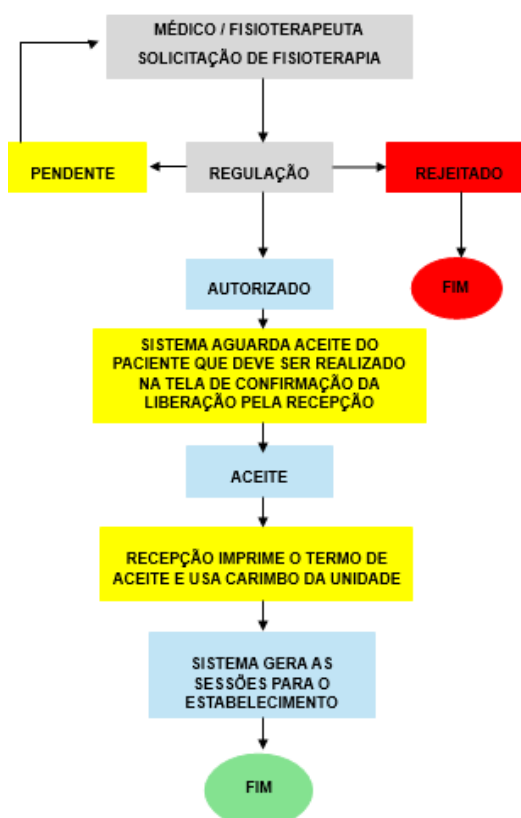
MÉDICO / FISIOTERAPEUTA
SOLICITAÇÃO DE FISIOTERAPIA

PENDENTE

REGULAÇÃO

REJEITADO

FIM

AUTORIZADO

SISTEMA AGUARDA ACEITE DO PACIENTE QUE DEVE SER REALIZADO NA TELA DE CONFIRMAÇÃO DA LIBERAÇÃO PELA RECEPÇÃO

ACEITE

RECEPÇÃO IMPRIME O TERMO DE ACEITE E USA CARIMBO DA UNIDADE

SISTEMA GERA AS SESSÕES PARA O ESTABELECIMENTO

FIM